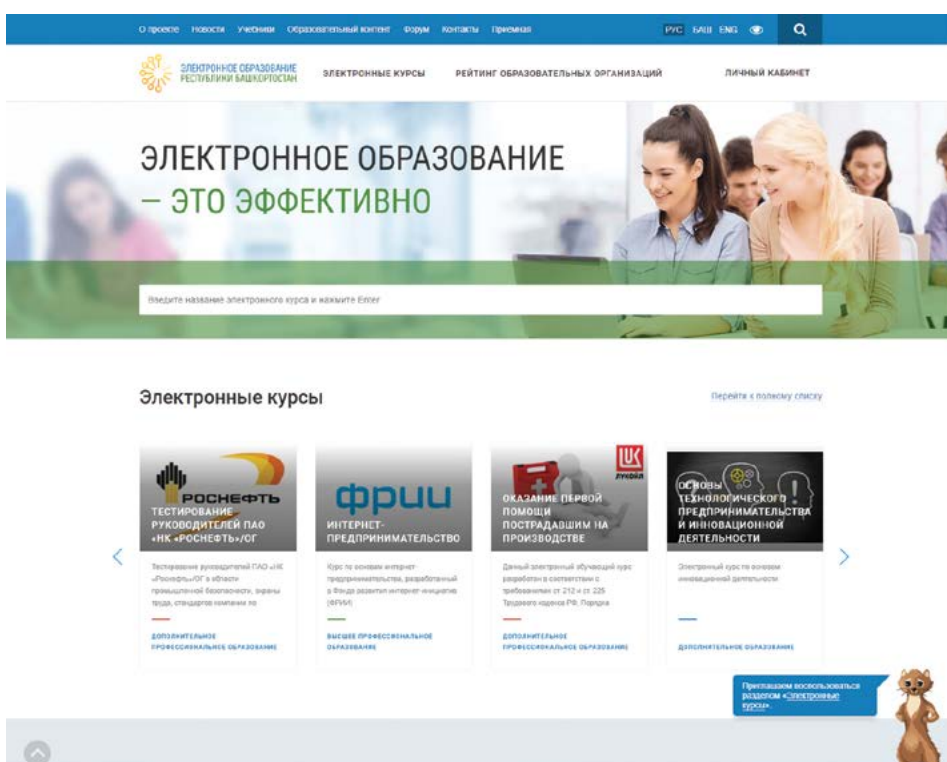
О проекте Новости Ученикам Образовательный контент Форум Контакты Приемная РУС БАШ ENG

ЭЛЕКТРОННОЕ ОБРАЗОВАНИЕ РЕСПУБЛИКИ БАШКОРТОСТАН

ЭЛЕКТРОННЫЕ КУРСЫ РЕЙТИНГ ОБРАЗОВАТЕЛЬНЫХ ОРГАНИЗАЦИЙ ЛИЧНЫЙ КАБИНЕТ

ЭЛЕКТРОННОЕ ОБРАЗОВАНИЕ – ЭТО ЭФФЕКТИВНО

Введите название электронного курса и нажмите Enter

Электронные курсы

Перейти к полному списку

РОСНЕФТЬ
ТЕСТИРОВАНИЕ РУКОВОДИТЕЛЕЙ ПАО «НК «РОСНЕФТЬ»/ОГ

Тестирование руководителей ПАО «НК «Роснефть»/ОГ в области промышленной безопасности, охраны труда, стандартов компании по

ДОПОЛНИТЕЛЬНОЕ ПРОФЕССИОНАЛЬНОЕ ОБРАЗОВАНИЕ

фрии
ИНТЕРНЕТ-ПРЕДПРИНИМАТЕЛЬСТВО

Курс по основам интернет-предпринимательства, разработанный в Фонде развития интернет-инициатив (ФРИИ)

ВЫСШЕЕ ПРОФЕССИОНАЛЬНОЕ ОБРАЗОВАНИЕ

ЛУКОЙЛ
ОКАЗАНИЕ ПЕРВОЙ ПОМОЩИ ПОСТРАДАВШИМ НА ПРОИЗВОДСТВЕ

Данный электронный обучающий курс разработан в соответствии с требованиями ст 212 и ст 225 Трудового кодекса РФ, Порядка

ДОПОЛНИТЕЛЬНОЕ ПРОФЕССИОНАЛЬНОЕ ОБРАЗОВАНИЕ

ОСНОВЫ ТЕХНОЛОГИЧЕСКОГО ПРЕДПРИНИМАТЕЛЬСТВА И ИННОВАЦИОННОЙ ДЕЯТЕЛЬНОСТИ

Электронный курс по основам инновационной деятельности

ДОПОЛНИТЕЛЬНОЕ ОБРАЗОВАНИЕ

Приглашаем воспользоваться разделом «Электронные курсы».